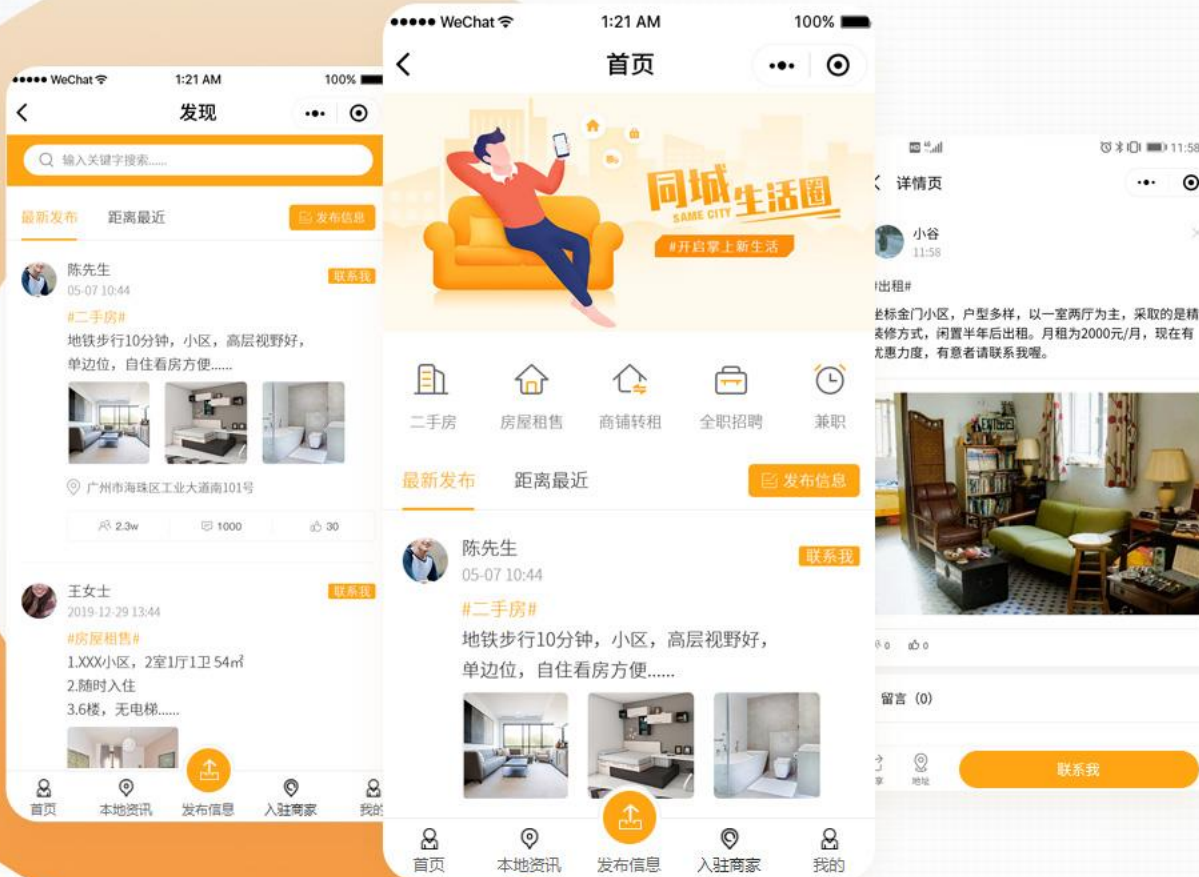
WeChat 1:21 AM 100%
发现
输入关键字搜索......
最新发布 距离最近 发布信息
陈先生
05-07 10:44
联系我
#二手房#
地铁步行10分钟，小区，高层视野好，单边位，自住看房方便......
广州市海珠区工业大道南101号
2.3w 1000 30
王女士
2019-12-29 13:44
联系我
#房屋租售#
1.XXX小区，2室1厅1卫 54㎡
2.随时入住
3.6楼，无电梯......
首页 本地资讯 发布信息 入驻商家 我的

WeChat 1:21 AM 100%
首页
同城生活圈
SAME CITY
#开启享上新生活
二手房 房屋租售 商铺转租 全职招聘 兼职
最新发布 距离最近 发布信息
陈先生
05-07 10:44
联系我
#二手房#
地铁步行10分钟，小区，高层视野好，单边位，自住看房方便......
首页 本地资讯 发布信息 入驻商家 我的

11:58
详情页
小谷
11:58
出租#
坐标金门小区，户型多样，以一室两厅为主，采取的是精装修方式，闲置半年后出租。月租为2000元/月，现在有优惠力度，有意者请联系我喔。
0 0
留言 (0)
享 地址
联系我